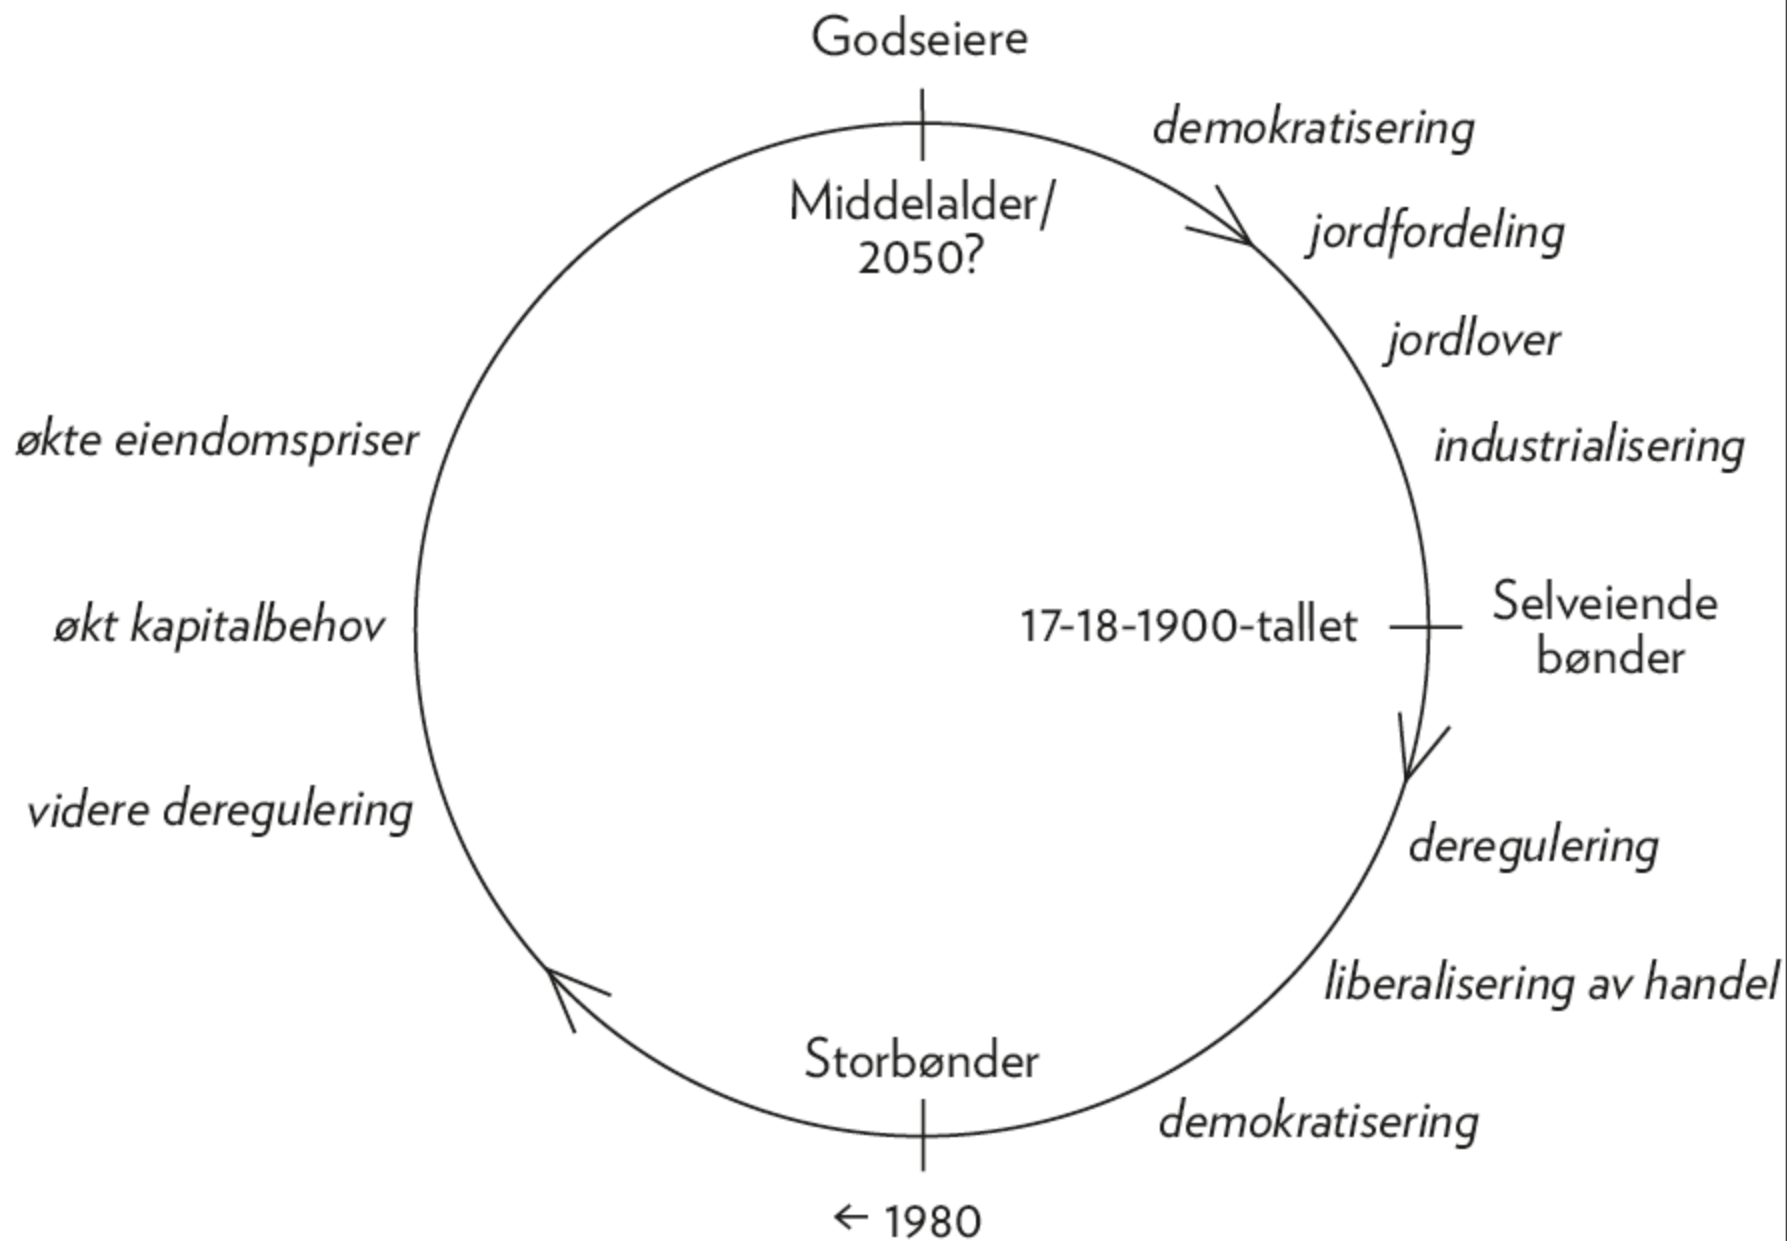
Godseiere

Middelalder/
2050?

demokratisering

jordfordeling

jordlover

industrialisering

17-18-1900-tallet

Selveiende
bønder

deregulering

liberalisering av handel

demokratisering

Storbønder

← 1980

videre deregulering

økt kapitalbehov

økte eiendomspriser